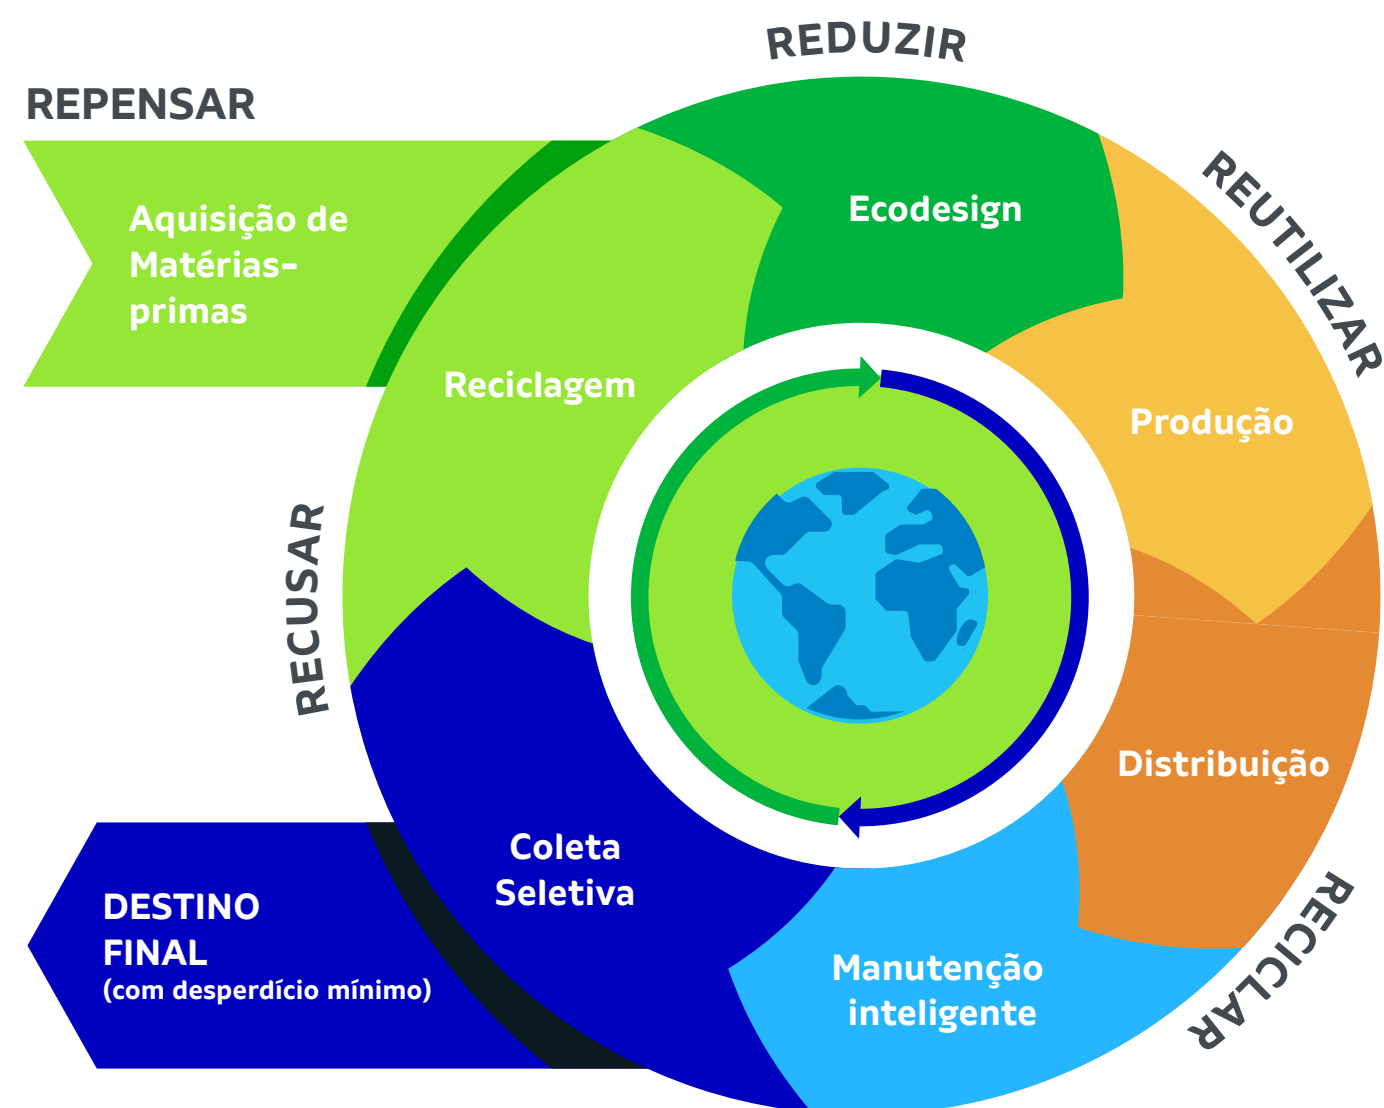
REDUZIR

REPENSAR

Aquisição de Matérias-primas

Ecodesign

REUTILIZAR

Reciclagem

Produção

RECUSAR

Distribuição

Coleta Seletiva

DESTINO FINAL
(com desperdício mínimo)

Manutenção inteligente

RECICLAR